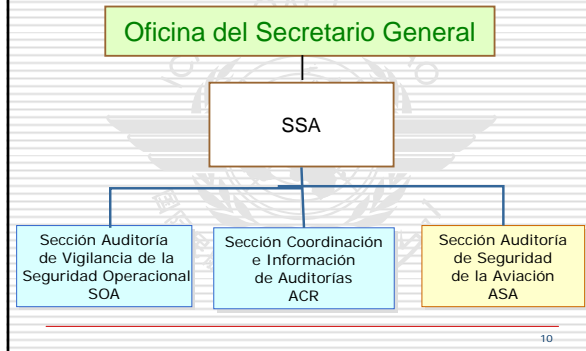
Oficina del Secretario General

SSA

Sección Auditoría de Vigilancia de la Seguridad Operacional SOA

Sección Coordinación e Información de Auditorías ACR

Sección Auditoría de Seguridad de la Aviación ASA

10